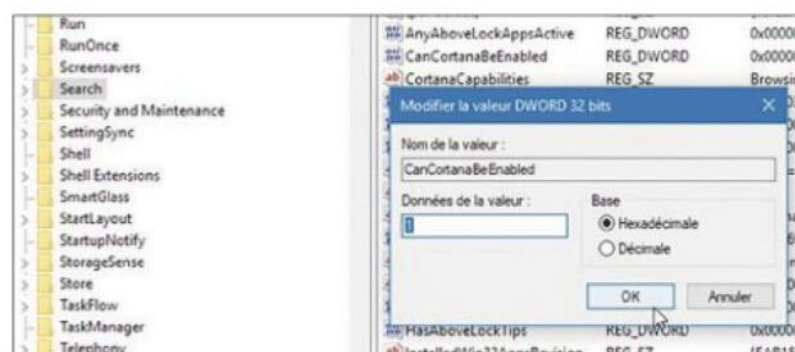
Run
RunOnce
Screensavers
Search
Security and Maintenance
SettingSync
Shell
Shell Extensions
SmartGlass
StartLayout
StartupNotify
StorageSense
Store
TaskFlow
TaskManager
Telephony

AnyAboveLockAppsActive REG_DWORD 0x0000
CanCortanaBeEnabled REG_DWORD 0x0000
CortanaCapabilities REG_SZ Browsi
HasAboveLockTips REG_DWORD 0x0000
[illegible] REG_SZ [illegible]

Modifier la valeur DWORD 32 bits
Nom de la valeur :
CanCortanaBeEnabled
Données de la valeur :
1
Base
Hexadécimale
Décimale
OK
Annuler